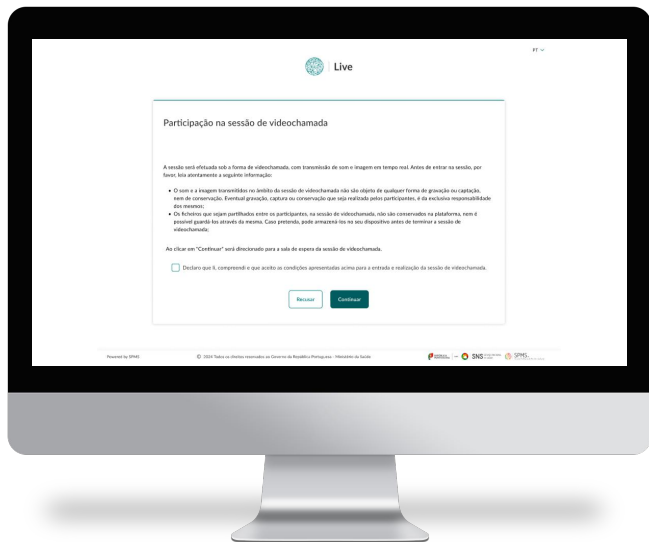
PT

Live

Participação na sessão de videochamada

A sessão será efetuada sob a forma de videochamada, com transmissão de som e imagem em tempo real. Antes de entrar na sessão, por favor, leia atentamente a seguinte informação:

- O som e a imagem transmitidos no âmbito da sessão de videochamada não são objeto de qualquer forma de gravação ou captação, nem de conservação. Eventual gravação, captura ou conservação que seja realizada pelos participantes, é da exclusiva responsabilidade dos mesmos;
- Os ficheiros que sejam partilhados entre os participantes, na sessão de videochamada, não são conservados na plataforma, nem é possível guardá-los através da mesma. Caso pretenda, pode armazená-los no seu dispositivo antes de terminar a sessão de videochamada;

Ao clicar em "Continuar" será direcionado para a sala de espera da sessão de videochamada.

Declaro que li, compreendi e que aceito as condições apresentadas acima para a entrada e realização da sessão de videochamada.

Recusar Continuar

Powered by SPMS

© 2024 Todos os direitos reservados ao Governo da República Portuguesa - Ministério da Saúde

SNS SPMS